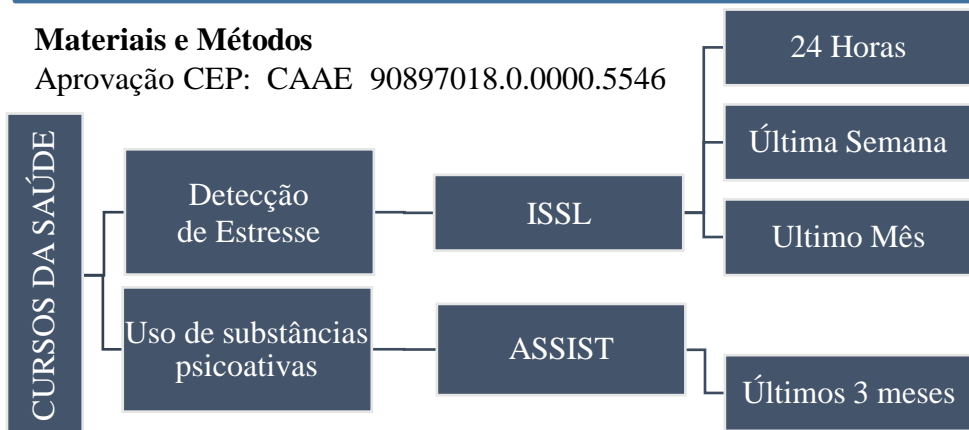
**Materiais e Métodos**
Aprovação CEP: CAAE 90897018.0.0000.5546

CURSOS DA SAÚDE

Detecção de Estresse

ISSL

24 Horas

Última Semana

Ultimo Mês

Uso de substâncias psicoativas

ASSIST

Últimos 3 meses